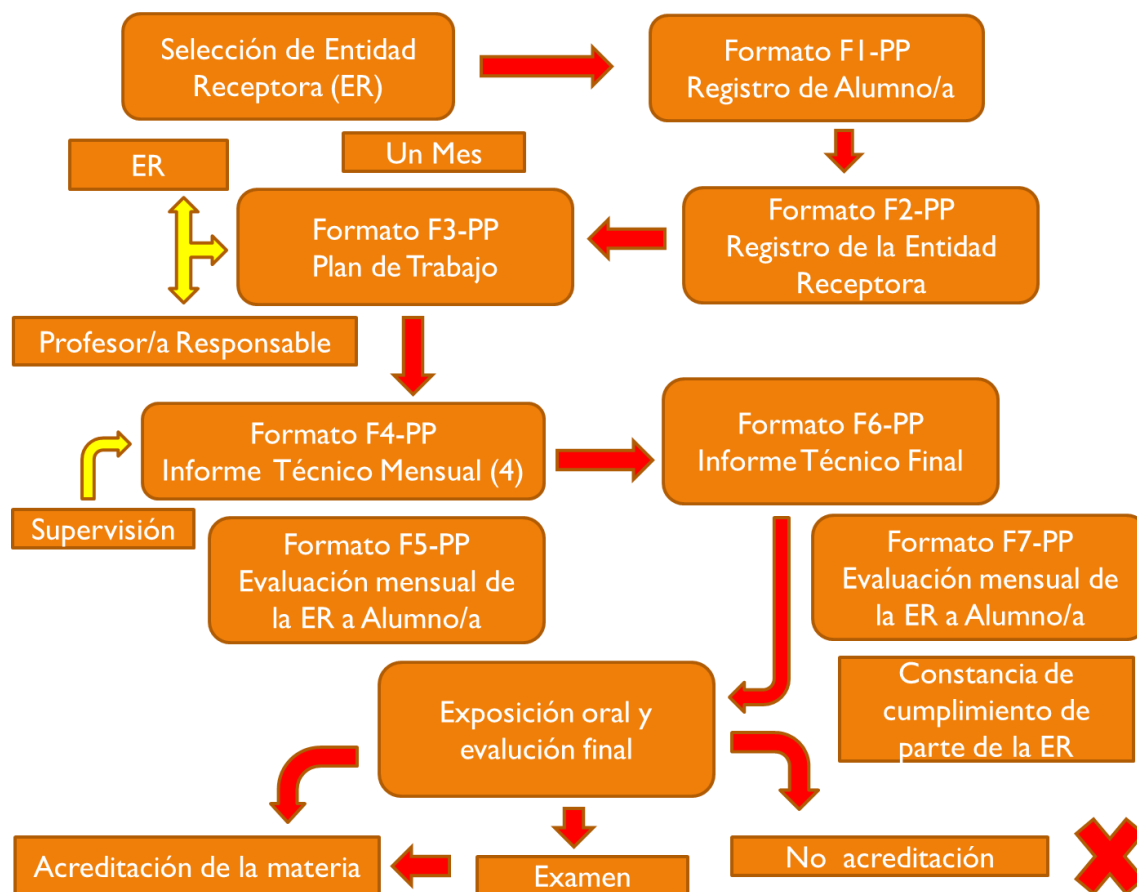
Selección de Entidad Receptora (ER)

Formato F1-PP
Registro de Alumno/a

ER

Un Mes

Formato F3-PP
Plan de Trabajo

Formato F2-PP
Registro de la Entidad Receptora

Profesor/a Responsable

Formato F4-PP
Informe Técnico Mensual (4)

Formato F6-PP
Informe Técnico Final

Supervisión

Formato F5-PP
Evaluación mensual de la ER a Alumno/a

Formato F7-PP
Evaluación mensual de la ER a Alumno/a

Constancia de cumplimiento de parte de la ER

Exposición oral y evalución final

Acreditación de la materia

Examen

No acreditación